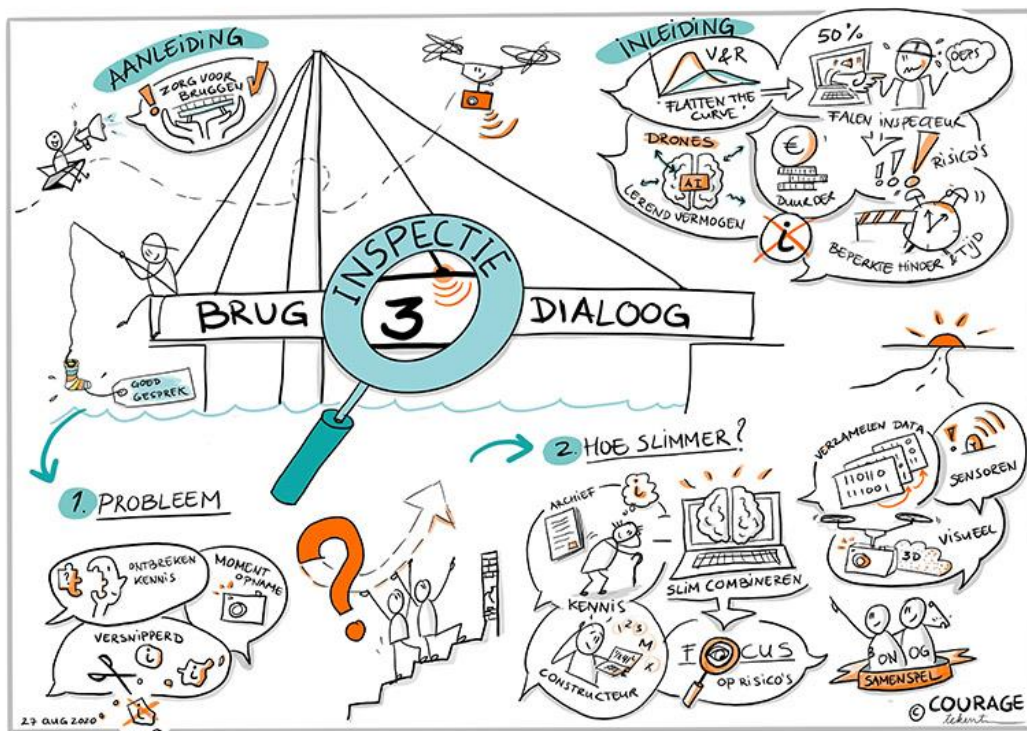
AANLEIDING

ZORG VOOR BRUGGEN

INLEIDING

V&R

"FLATTEN THE CURVE"

50%

OEPS

FALEN INSPECTEUR

RISICO'S

DRONES

AI

LEREND VERMOGEN

€

DUURDER

i

BEPERKTE HINDER & TIJD

INSPECTIE

3

BRUG

DIALOOG

GOOD GESPREK

1. PROBLEEM

ONTBREKEN KENNIS

MOMENT OPNAME

VERSNIPPERD

i

?

2. HOE SLIMMER?

ARCHIEF

i

KENNIS

SLIM COMBINEREN

CONSTRUCTEUR

FOCUS

OP RISICO'S

VERZAMELEN DATA

SENSOREN

VISUEEL

3D

ON OG

SAMENSPEL

27 AUG 2020

© COURAGE tekent